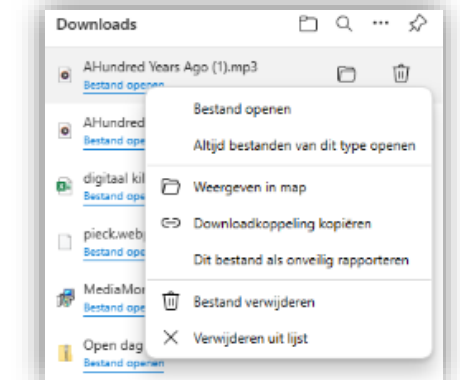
Downloads

AHundred Years Ago (1).mp3
Bestand openen

AHundred
Bestand ope

digitaal kl
Bestand ope

pieck.webp
Bestand ope

MediaMon
Bestand ope

Open dag
Bestand openen

Bestand openen
Altijd bestanden van dit type openen
Weergeven in map
Downloadkoppeling kopiëren
Dit bestand als onveilig rapporteren
Bestand verwijderen
Verwijderen uit lijst